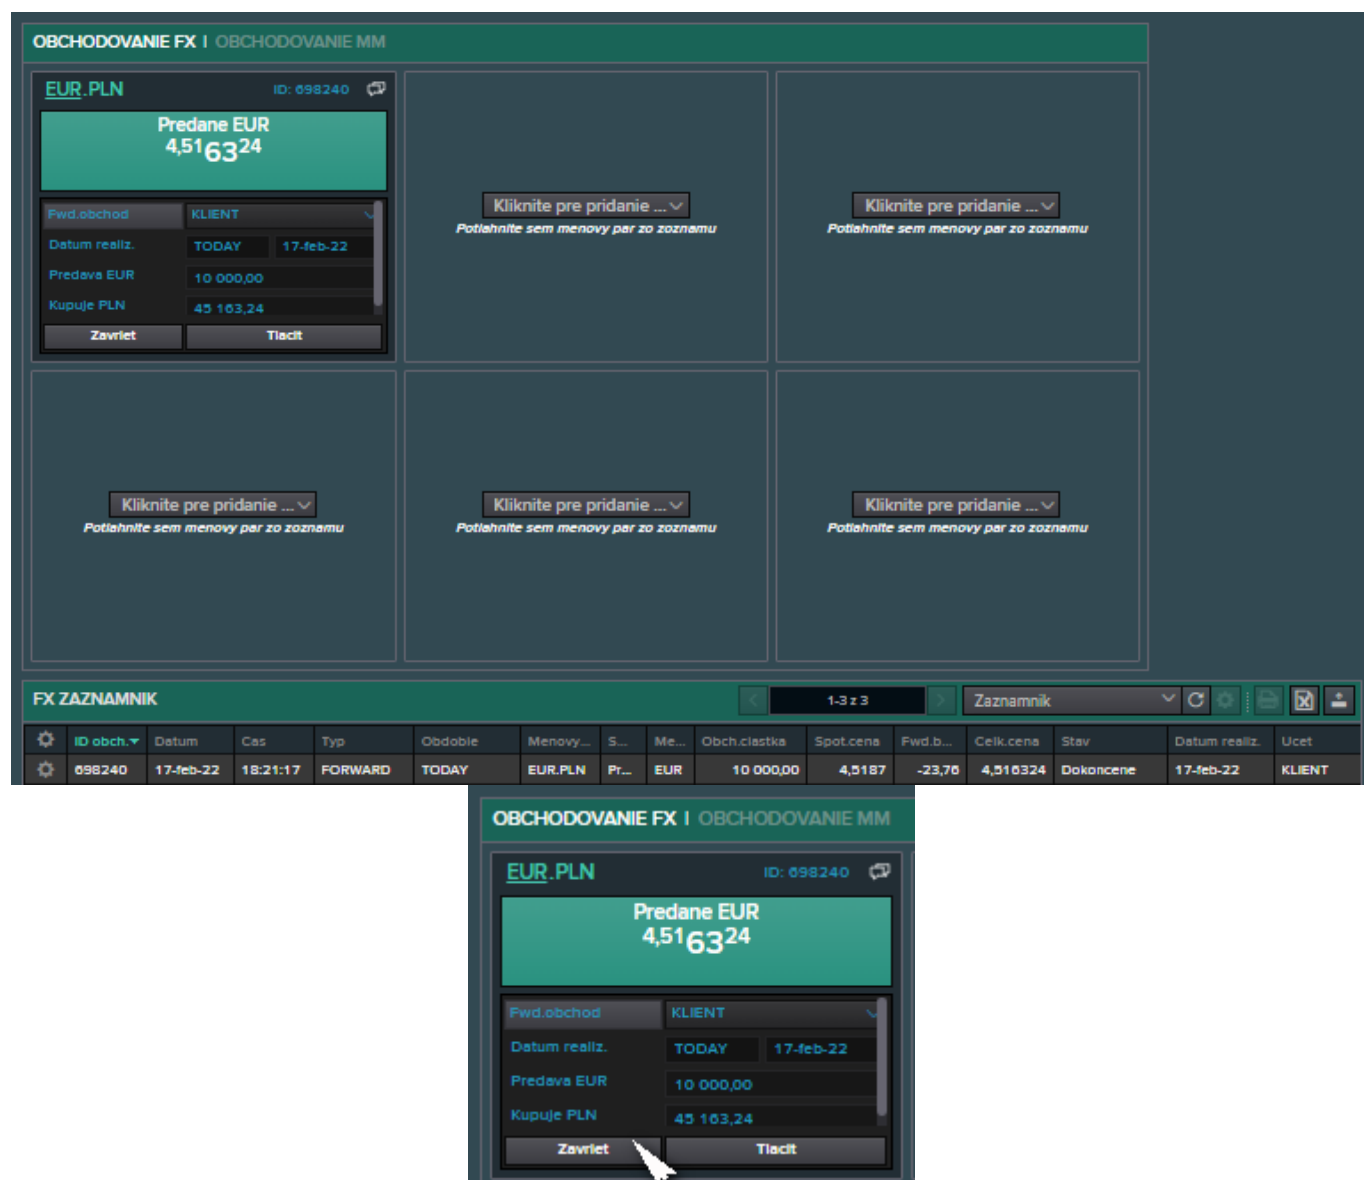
OBCHODOVANIE FX | OBCHODOVANIE MM

EUR.PLN ID: 698240

Predane EUR
4,516324

Fwd.obchod KLIENT
Datum realiz. TODAY 17-feb-22
Predava EUR 10 000,00
Kupuje PLN 45 163,24
Zavriet Tlacit

Kliknite pre pridanie ...
Potiahnite sem menovy par zo zoznamu

Kliknite pre pridanie ...
Potiahnite sem menovy par zo zoznamu

Kliknite pre pridanie ...
Potiahnite sem menovy par zo zoznamu

Kliknite pre pridanie ...
Potiahnite sem menovy par zo zoznamu

Kliknite pre pridanie ...
Potiahnite sem menovy par zo zoznamu

FX ZAZNAMNIK 1-3 z 3 Zaznamnik

| | ID obch. | Datum | Cas | Typ | Obdobie | Menovy... | S... | Me... | Obch.ciastka | Spot.cena | Fwd.b... | Celk.cena | Stav | Datum realiz. | Ucet |
|---|---|---|---|---|---|---|---|---|---|---|---|---|---|---|---|
| | 698240 | 17-feb-22 | 18:21:17 | FORWARD | TODAY | EUR.PLN | Pr... | EUR | 10 000,00 | 4,5187 | -23,76 | 4,516324 | Dokoncene | 17-feb-22 | KLIENT |

OBCHODOVANIE FX | OBCHODOVANIE MM

EUR.PLN ID: 698240

Predane EUR
4,516324

Fwd.obchod KLIENT
Datum realiz. TODAY 17-feb-22
Predava EUR 10 000,00
Kupuje PLN 45 163,24
Zavriet Tlacit